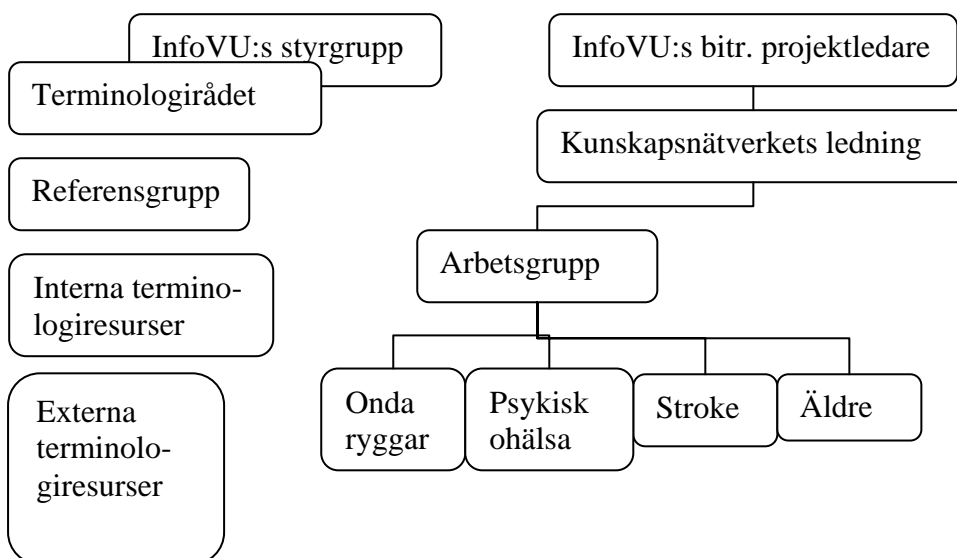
InfoVU:s styrgrupp

Terminologirådet

Referensgrupp

Interna terminologiresurser

Externa terminologiresurser

InfoVU:s bitr. projektledare

Kunskapsnätverkets ledning

Arbetsgrupp

Onda ryggar

Psykisk ohälsa

Stroke

Äldre